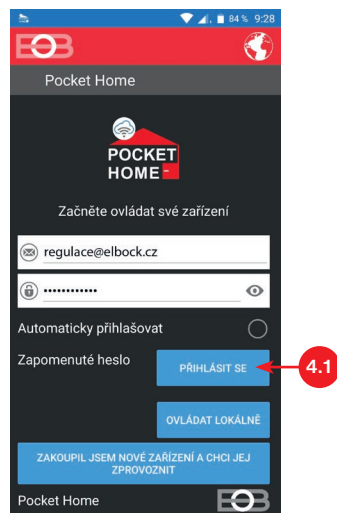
84 % 9:28

EOB

Pocket Home

POCKET HOME

Začněte ovládat své zařízení

regulace@elbock.cz

••••••••••••

Automaticky přihlašovat

Zapomenuté heslo

PŘIHLÁSIT SE

4.1

OVLÁDAT LOKÁLNĚ

ZAKOUPIL JSEM NOVÉ ZAŘÍZENÍ A CHCI JEJ ZPROVOZNIT

Pocket Home

EOB